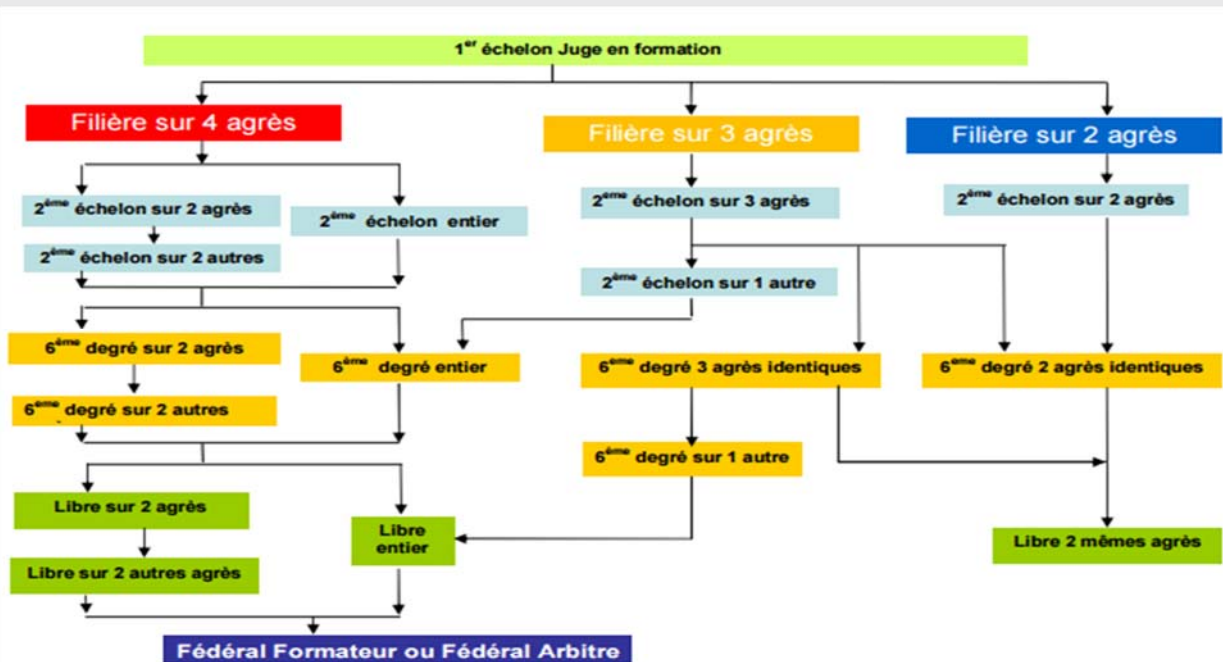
1$^{er}$ échelon Juge en formation

Filière sur 4 agrès

Filière sur 3 agrès

Filière sur 2 agrès

2$^{ème}$ échelon sur 2 agrès

2$^{ème}$ échelon entier

2$^{ème}$ échelon sur 2 autres

2$^{ème}$ échelon sur 3 agrès

2$^{ème}$ échelon sur 1 autre

2$^{ème}$ échelon sur 2 agrès

6$^{ème}$ degré sur 2 agrès

6$^{ème}$ degré entier

6$^{ème}$ degré 3 agrès identiques

6$^{ème}$ degré 2 agrès identiques

6$^{ème}$ degré sur 2 autres

6$^{ème}$ degré sur 1 autre

Libre sur 2 agrès

Libre entier

Libre 2 mêmes agrès

Libre sur 2 autres agrès

Fédéral Formateur ou Fédéral Arbitre